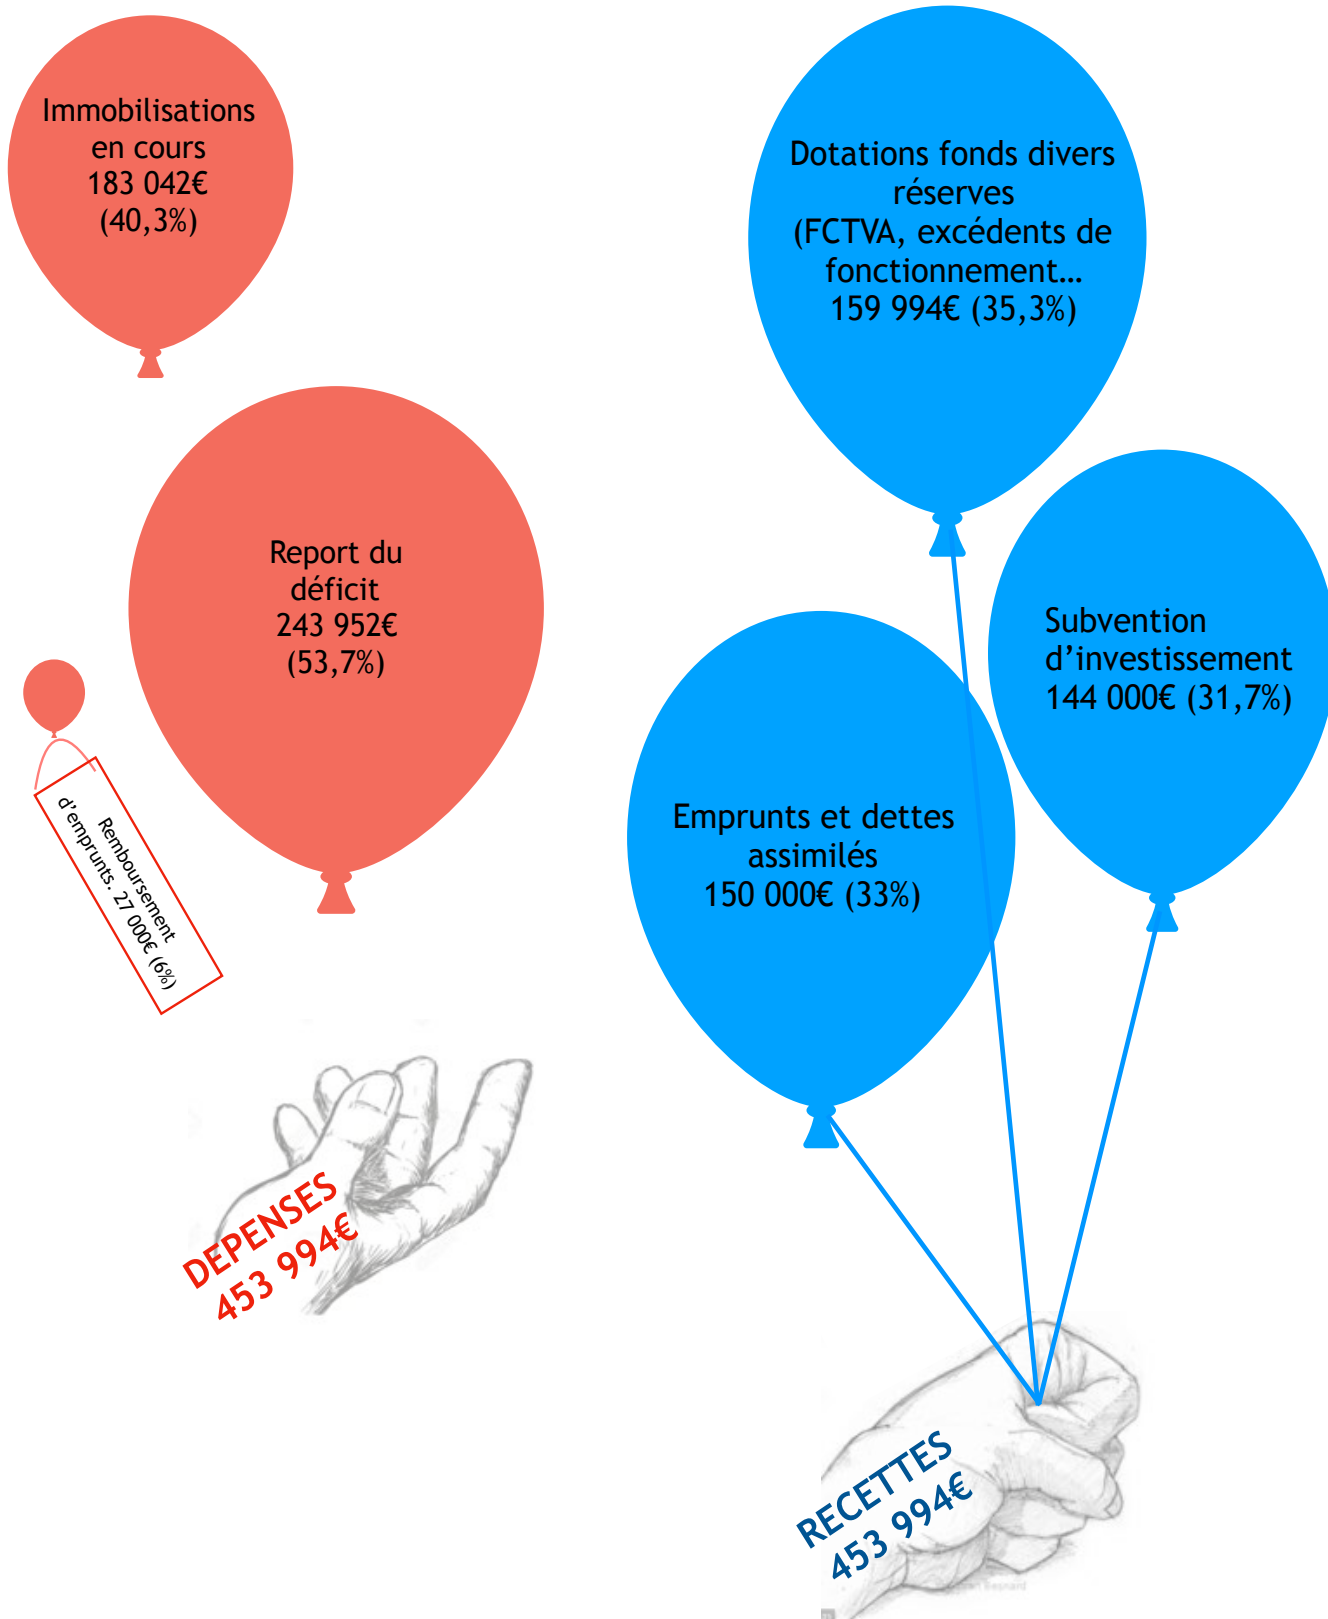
Immobilisations en cours
183 042€
(40,3%)

Dotations fonds divers réserves
(FCTVA, excédents de fonctionnement…
159 994€ (35,3%)

Report du déficit
243 952€
(53,7%)

Subvention d'investissement
144 000€ (31,7%)

Remboursement d'emprunts. 27 000€ (6%)

Emprunts et dettes assimilés
150 000€ (33%)

DEPENSES
453 994€

RECETTES
453 994€